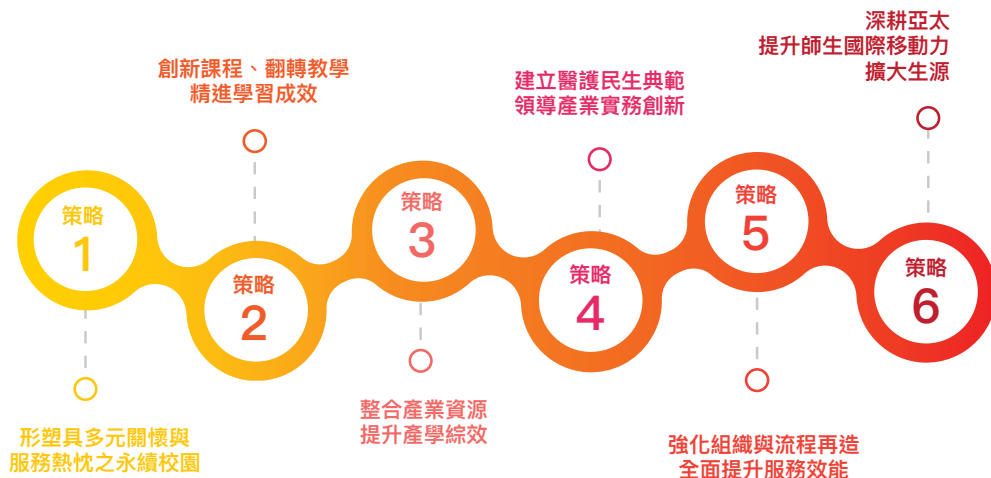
深耕亞太
提升師生國際移動力
擴大生源

創新課程、翻轉教學
精進學習成效

建立醫護民生典範
領導產業實務創新

策略
1

策略
2

策略
3

策略
4

策略
5

策略
6

整合產業資源
提升產學綜效

形塑具多元關懷與
服務熱忱之永續校園

強化組織與流程再造
全面提升服務效能